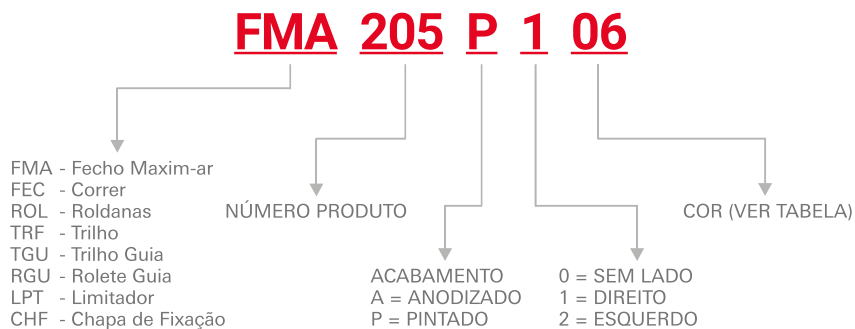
FMA 205 P 1 06

FMA - Fecho Maxim-ar
FEC - Correr
ROL - Roldanas
TRF - Trilho
TGU - Trilho Guia
RGU - Rolete Guia
LPT - Limitador
CHF - Chapa de Fixação

NÚMERO PRODUTO

ACABAMENTO
A = ANODIZADO
P = PINTADO

0 = SEM LADO
1 = DIREITO
2 = ESQUERDO

COR (VER TABELA)